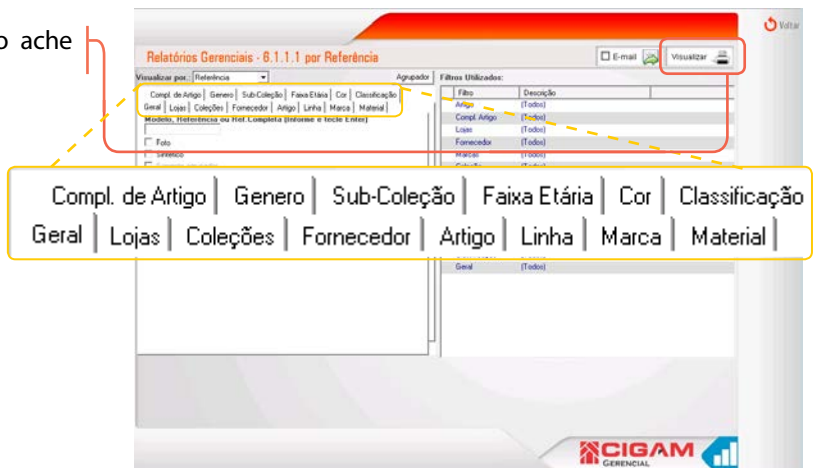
o ache

Voltar

Relatórios Gerenciais - 6.1.1.1 por Referência

E-mail

Visualizar

Visualizar por: Referência

Agrupador

Filtros Utilizados:

Compl. de Artigo | Genero | Sub-Coleção | Faixa Etária | Cor | Classificação
Geral | Lojas | Coleções | Fornecedor | Artigo | Linha | Marca | Material

Modelo, Referência ou Ref.Completa (Informe e tecle Enter)

Foto

Sintético

| Filtro | Descrição |
|---|---|
| Artigo | (Todos) |
| Compl. Artigo | (Todos) |
| Lojas | (Todos) |
| Fornecedor | (Todos) |
| Marcas | (Todos) |
| Geral | (Todos) |

Compl. de Artigo | Genero | Sub-Coleção | Faixa Etária | Cor | Classificação
Geral | Lojas | Coleções | Fornecedor | Artigo | Linha | Marca | Material |

CIGAM
GERENCIAL